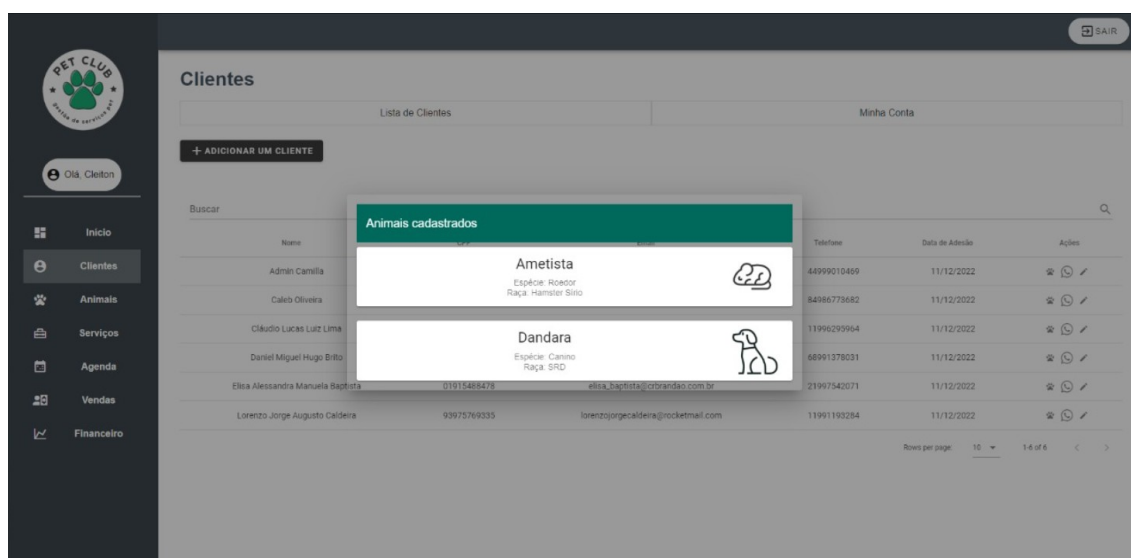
SAIR

PET CLUB
Gestão de serviços pet

Olá, Cleiton

Início
Clientes
Animais
Serviços
Agenda
Vendas
Financeiro

Clientes

Lista de Clientes
Minha Conta

+ ADICIONAR UM CLIENTE

Buscar

Animais cadastrados

Ametista
Espécie: Roedor
Raça: Hamster Sírio

Dandara
Espécie: Canino
Raça: SRD

| Nome | CPF | Email | Telefone | Data de Adesão | Ações |
|---|---|---|---|---|---|
| Admin Camilla | | | 44999010469 | 11/12/2022 | |
| Caleb Oliveira | | | 84986773682 | 11/12/2022 | |
| Cláudio Lucas Luiz Lima | | | 11996295964 | 11/12/2022 | |
| Daniel Miguel Hugo Brito | | | 68991378031 | 11/12/2022 | |
| Elisa Alessandra Manuela Baptista | 01915488478 | elisa_baptista@crbrandao.com.br | 21997542071 | 11/12/2022 | |
| Lorenzo Jorge Augusto Caldeira | 93975769335 | lorenzojorgecaldeira@rocketmail.com | 11991193284 | 11/12/2022 | |

Rows per page: 10 1-6 of 6